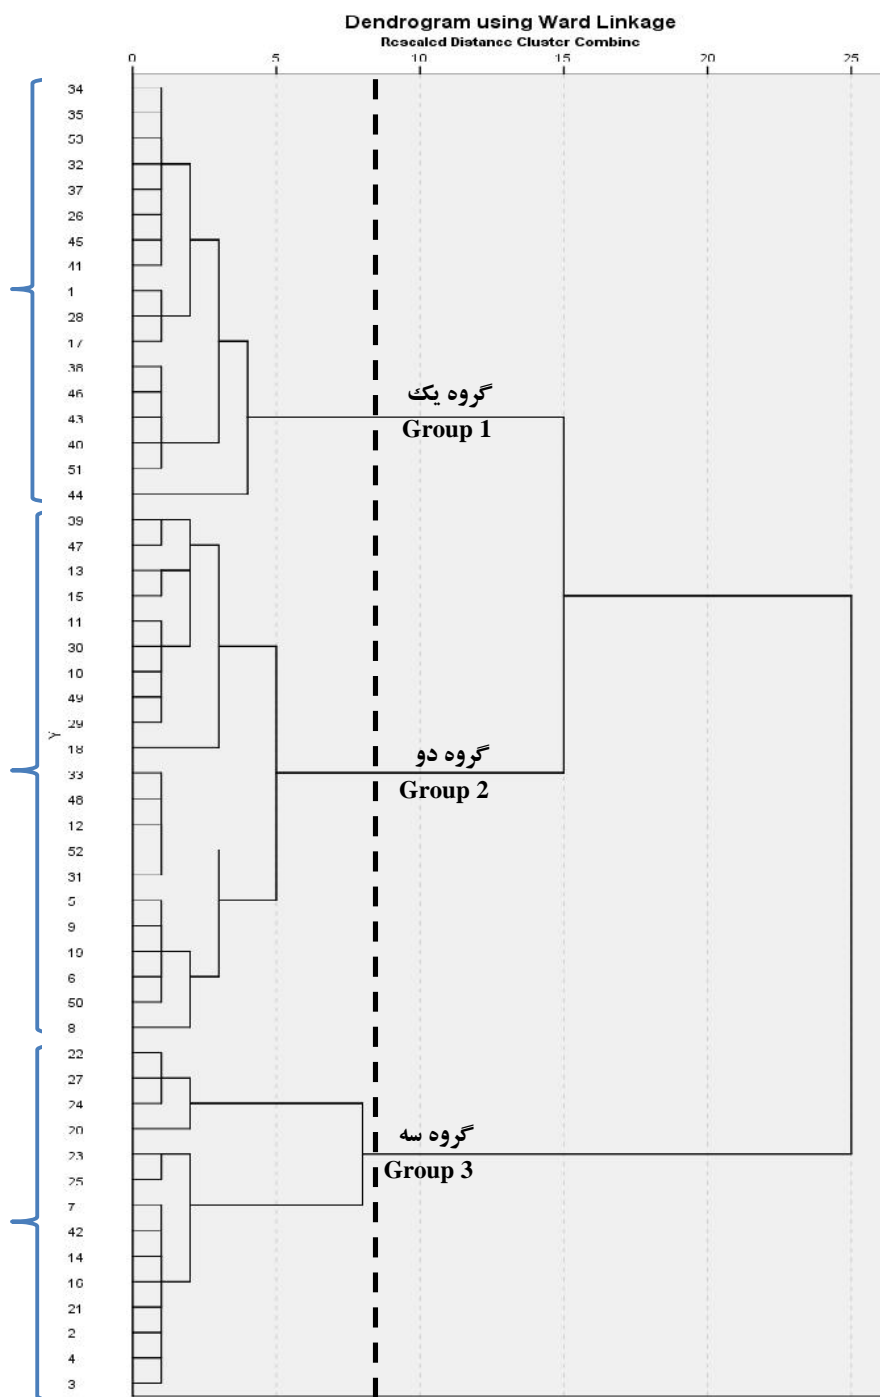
Dendrogram using Ward Linkage
Rescaled Distance Cluster Combine

0 5 10 15 20 25

Y

34
35
53
32
37
26
45
41
1
28
17
38
46
43
40
51
44
39
47
13
15
11
30
10
49
29
18
33
48
12
52
31
5
9
19
6
50
8
22
27
24
20
23
25
7
42
14
16
21
2
4
3

گروه یک
Group 1

گروه دو
Group 2

گروه سه
Group 3